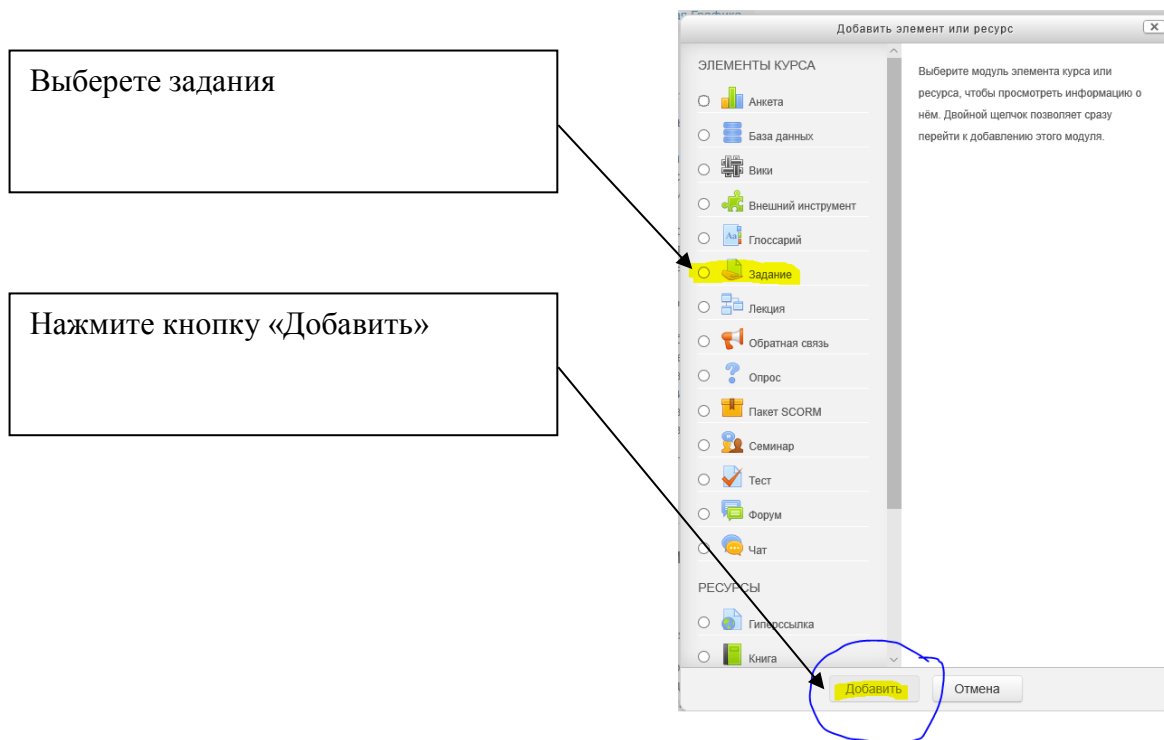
Выберете задания

Нажмите кнопку «Добавить»

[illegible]

Добавить элемент или ресурс

ЭЛЕМЕНТЫ КУРСА

Анкета

База данных

Вики

Внешний инструмент

Глоссарий

Задание

Лекция

Обратная связь

Опрос

Пакет SCORM

Семинар

Тест

Форум

Чат

РЕСУРСЫ

Гиперссылка

Книга

Выберите модуль элемента курса или ресурса, чтобы просмотреть информацию о нём. Двойной щелчок позволяет сразу перейти к добавлению этого модуля.

Добавить

Отмена